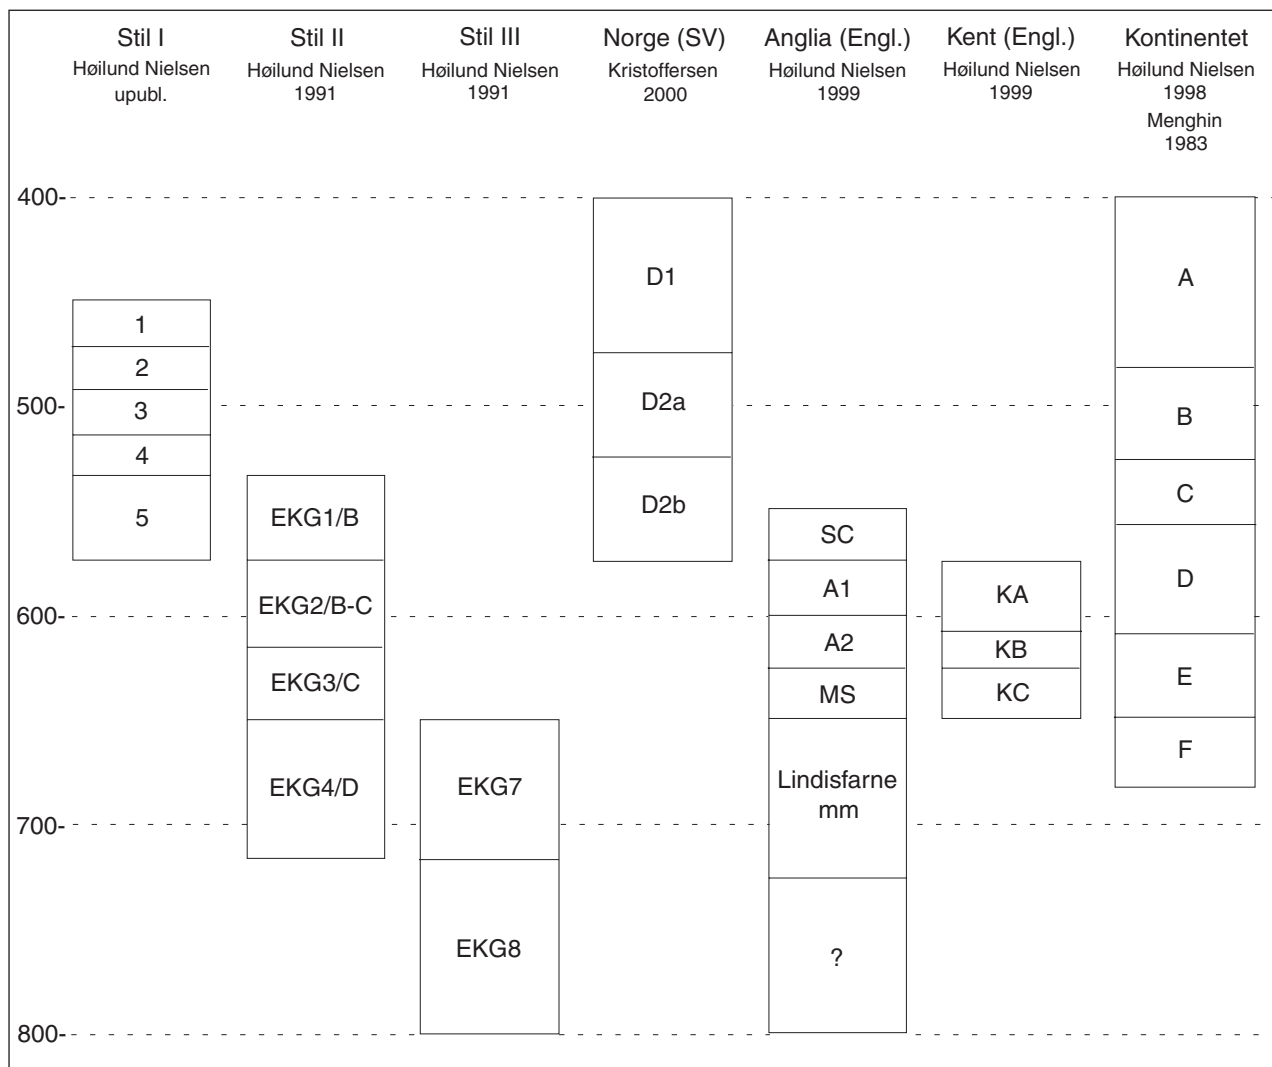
Stil I
Høilund Nielsen
upubl.

Stil II
Høilund Nielsen
1991

Stil III
Høilund Nielsen
1991

Norge (SV)
Kristoffersen
2000

Anglia (Engl.)
Høilund Nielsen
1999

Kent (Engl.)
Høilund Nielsen
1999

Kontinentet
Høilund Nielsen
1998
Menghin
1983

400-
500-
600-
700-
800-

1
2
3
4
5

EKG1/B
EKG2/B-C
EKG3/C
EKG4/D

EKG7
EKG8

D1
D2a
D2b

SC
A1
A2
MS
Lindisfarne mm
?

KA
KB
KC

A
B
C
D
E
F